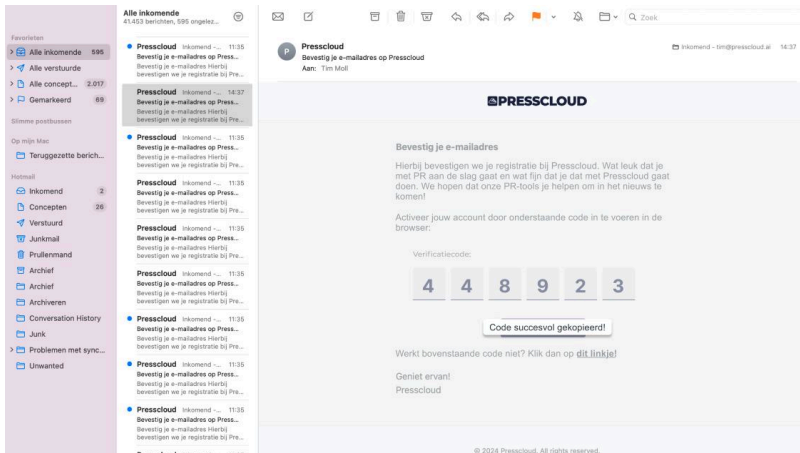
Favorieten
Alle inkomende 595
Alle verstuurde
Alle concept... 2.017
Gemarkeerd 69
Slimme postbussen
Op mijn Mac
Teruggezette berich...
Hotmail
Inkomend 2
Concepten 26
Verstuurd
Junkmail
Prullenmand
Archief
Archief
Archiveren
Conversation History
Junk
Problemen met sync...
Unwanted

Alle inkomende
41.453 berichten, 595 ongelez...

Presscloud Inkomend -... 11:35
Bevestig je e-mailadres op Press...
Bevestig je e-mailadres Hierbij bevestigen we je registratie bij Pre...

Presscloud Inkomend -... 14:37
Bevestig je e-mailadres op Press...
Bevestig je e-mailadres Hierbij bevestigen we je registratie bij Pre...

Presscloud Inkomend -... 11:35
Bevestig je e-mailadres op Press...
Bevestig je e-mailadres Hierbij bevestigen we je registratie bij Pre...

Presscloud Inkomend -... 11:35
Bevestig je e-mailadres op Press...
Bevestig je e-mailadres Hierbij bevestigen we je registratie bij Pre...

Presscloud Inkomend -... 11:35
Bevestig je e-mailadres op Press...
Bevestig je e-mailadres Hierbij bevestigen we je registratie bij Pre...

Presscloud Inkomend -... 11:35
Bevestig je e-mailadres op Press...
Bevestig je e-mailadres Hierbij bevestigen we je registratie bij Pre...

Presscloud Inkomend -... 11:35
Bevestig je e-mailadres op Press...
Bevestig je e-mailadres Hierbij bevestigen we je registratie bij Pre...

Presscloud Inkomend -... 11:35
Bevestig je e-mailadres op Press...
Bevestig je e-mailadres Hierbij bevestigen we je registratie bij Pre...

Presscloud Inkomend -... 11:35
Bevestig je e-mailadres op Press...
Bevestig je e-mailadres Hierbij bevestigen we je registratie bij Pre...

Presscloud Inkomend -... 11:35
Bevestig je e-mailadres op Press...
Bevestig je e-mailadres Hierbij bevestigen we je registratie bij Pre...

Zoek

Presscloud
Bevestig je e-mailadres op Presscloud
Aan: Tim Moll
Inkomend - tim@presscloud.ai 14:37

PRESSCLOUD

Bevestig je e-mailadres

Hierbij bevestigen we je registratie bij Presscloud. Wat leuk dat je met PR aan de slag gaat en wat fijn dat je dat met Presscloud gaat doen. We hopen dat onze PR-tools je helpen om in het nieuws te komen!

Activeer jouw account door onderstaande code in te voeren in de browser:

Verificatiecode:
4 4 8 9 2 3

Code succesvol gekopieerd!

Werkt bovenstaande code niet? Klik dan op dit linkje!

Geniet ervan!
Presscloud

© 2024 Presscloud. All rights reserved.